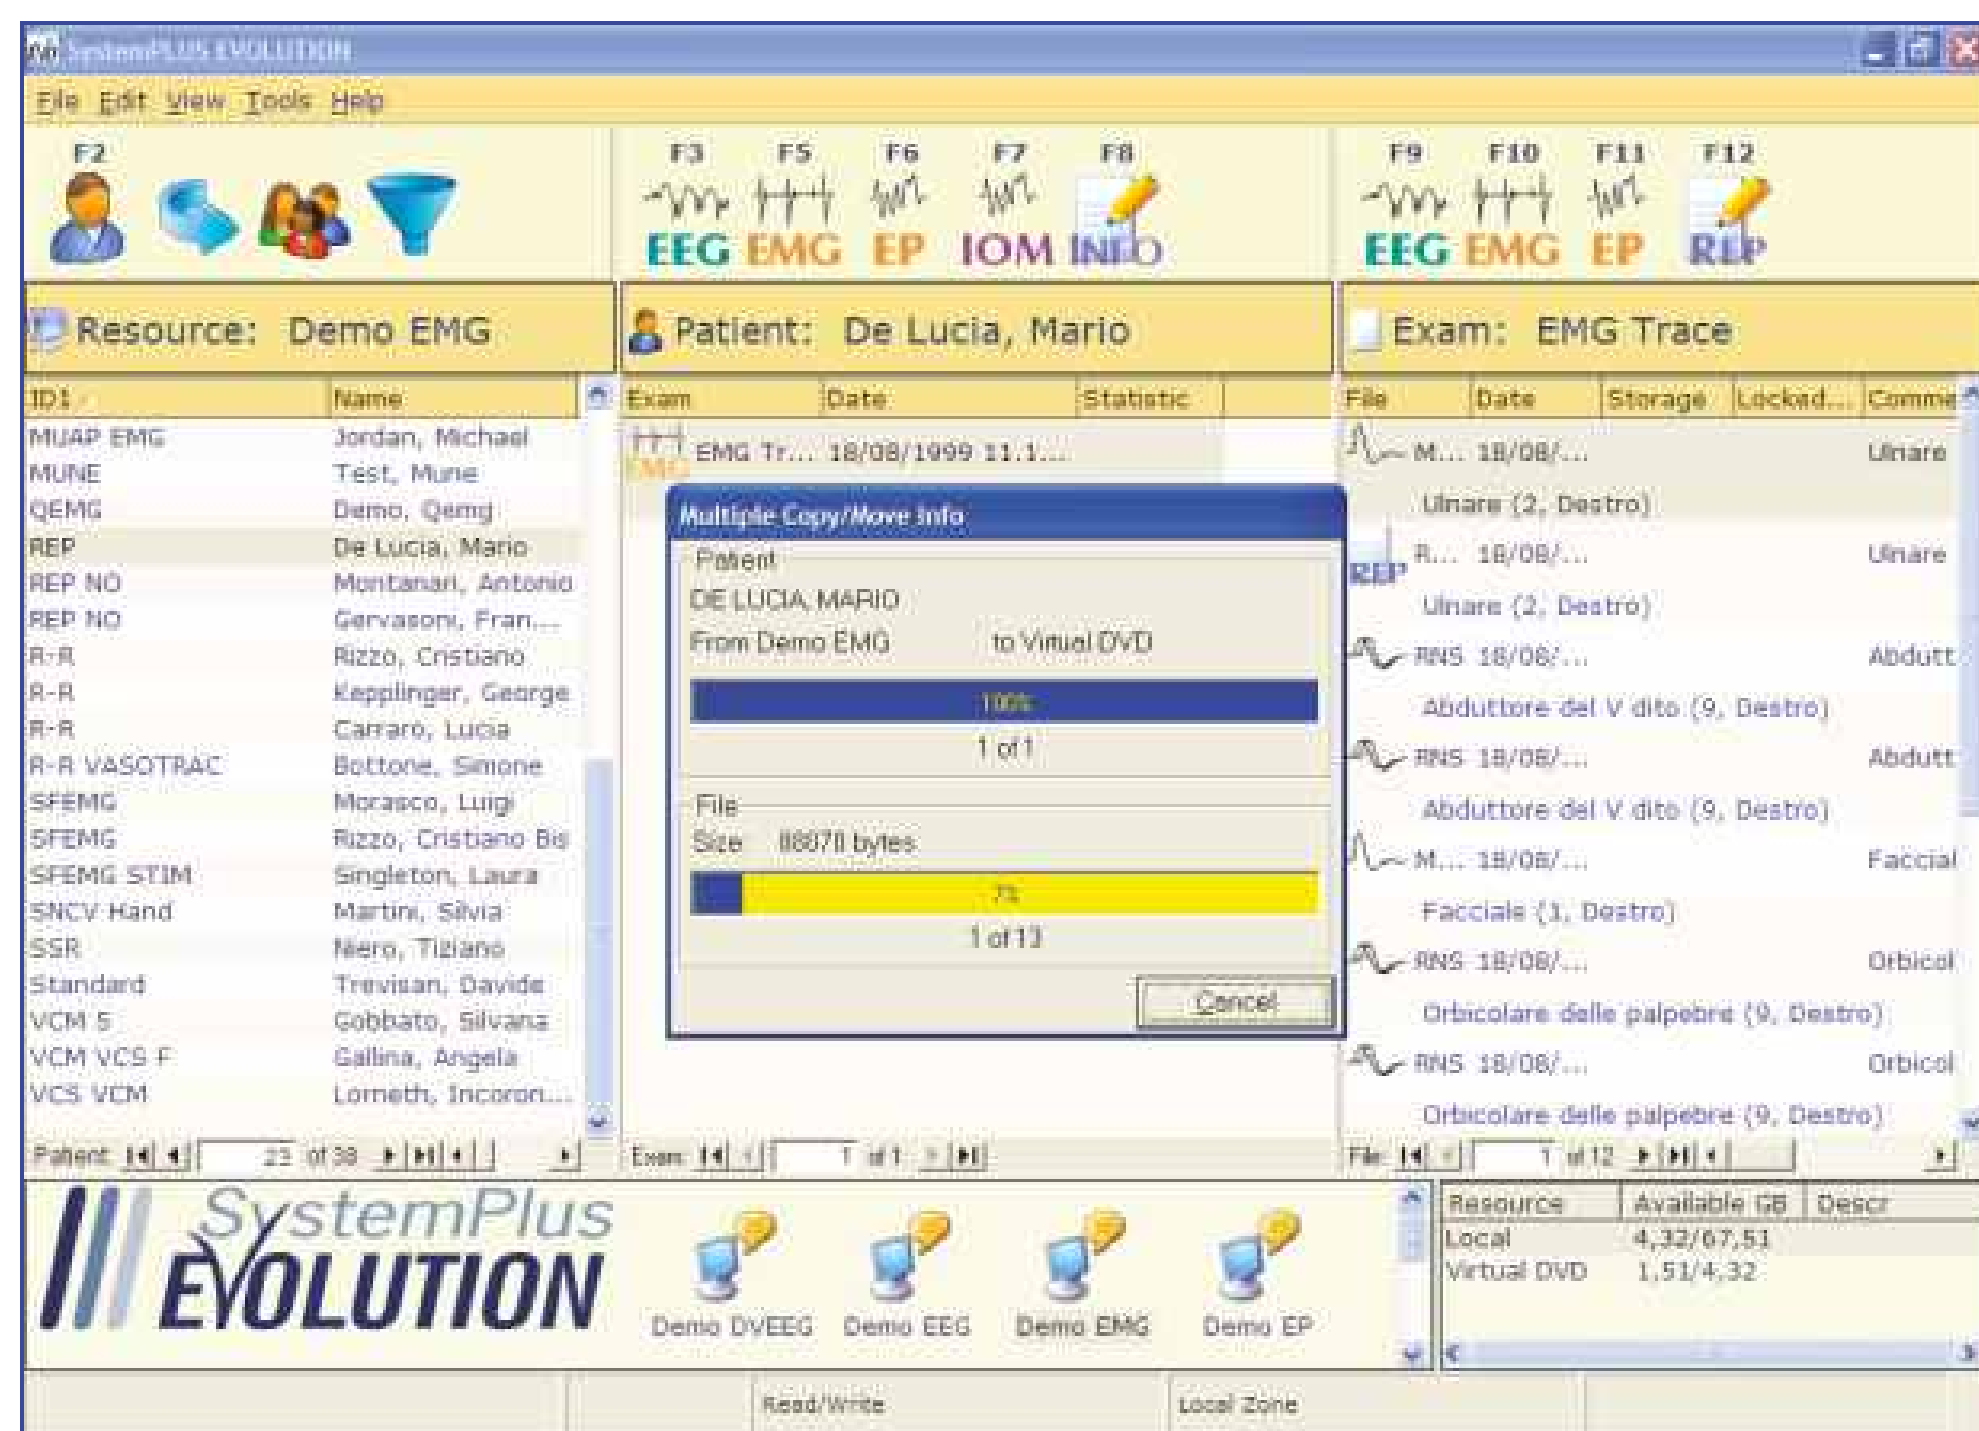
SystemPLUS EVOLUTION

File Edit View Tools Help

F2

F3 F5 F6 F7 F8
EEG EMG EP IOM INFO

F9 F10 F11 F12
EEG EMG EP REP

Resource: Demo EMG

Patient: De Lucia, Mario

Exam: EMG Trace

| ID1 | Name |
|---|---|
| MUAP EMG | Jordan, Michael |
| MUNE | Test, Mune |
| QEMG | Demo, Qemg |
| REP | De Lucia, Mario |
| REP NO | Montanari, Antonio |
| REP NO | Gervasoni, Fran... |
| R-R | Rizzo, Cristiano |
| R-R | Kepplinger, George |
| R-R | Carraro, Lucia |
| R-R VASOTRAC | Bottone, Simone |
| SFEMG | Morasco, Luigi |
| SFEMG | Rizzo, Cristiano Bis |
| SFEMG STIM | Singleton, Laura |
| SNCV Hand | Martini, Silvia |
| SSR | Nero, Tiziano |
| Standard | Trevisan, Davide |
| VCM 5 | Gobbato, Silvana |
| VCM VCS F | Gallina, Angela |
| VCS VCM | Lorneth, Incoron... |

Patient 23 of 38

| Exam | Date | Statistic |
|---|---|---|
| EMG Tr... | 18/08/1999 11.1... | |

Exam 1 of 1

| File | Date | Storage | Locked... | Comme |
|---|---|---|---|---|
| M... | 18/08/... | | | Ulnare |
| Ulnare (2, Destro) | | | | |
| R... | 18/08/... | | | Ulnare |
| Ulnare (2, Destro) | | | | |
| RNS | 18/08/... | | | Abdutt |
| Abduttore del V dito (9, Destro) | | | | |
| RNS | 18/08/... | | | Abdutt |
| Abduttore del V dito (9, Destro) | | | | |
| M... | 18/08/... | | | Faccial |
| Facciale (1, Destro) | | | | |
| RNS | 18/08/... | | | Orbicol |
| Orbicolare delle palpebre (9, Destro) | | | | |
| RNS | 18/08/... | | | Orbicol |
| Orbicolare delle palpebre (9, Destro) | | | | |

File 1 of 12

Multiple Copy/Move Info
Patient
DE LUCIA, MARIO
From Demo EMG to Virtual DVD
100%
1 of 1
File
Size 88070 bytes
7%
1 of 13
Cancel

SystemPlus EVOLUTION

Demo DVEEG Demo EEG Demo EMG Demo EP

| Resource | Available GB | Descr |
|---|---|---|
| Local | 4,32/67,51 | |
| Virtual DVD | 1,51/4,32 | |

Read/Write
Local Zone